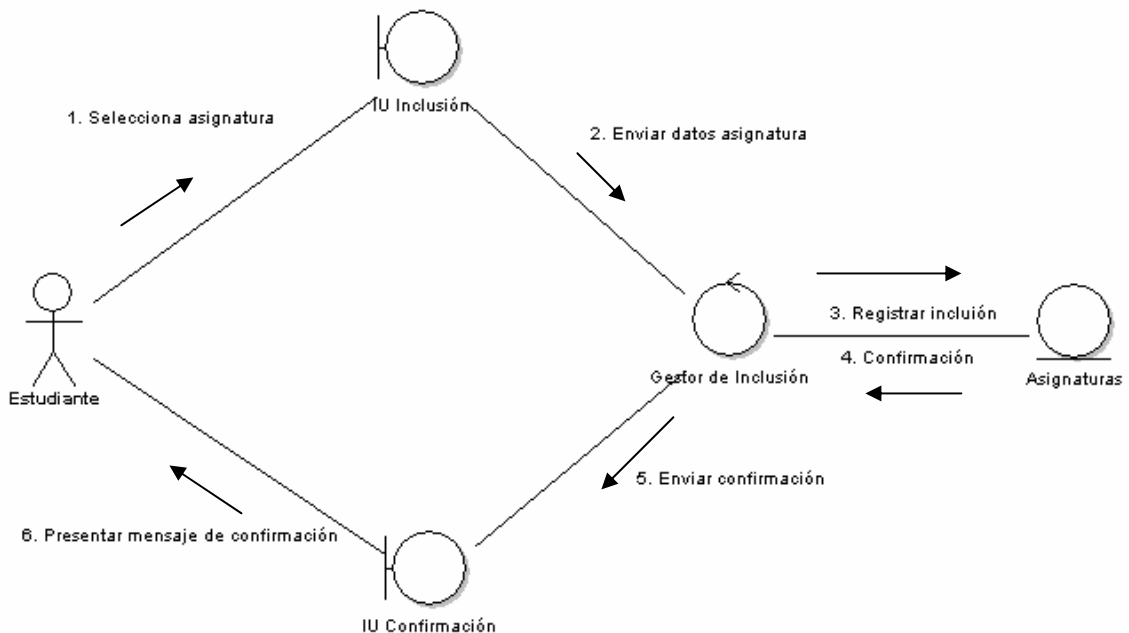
IU Inclusión

1. Selecciona asignatura

2. Enviar datos asignatura

Estudiante

Gestor de Inclusión

3. Registrar incluión

4. Confirmación

Asignaturas

5. Enviar confirmación

6. Presentar mensaje de confirmación

IU Confirmación